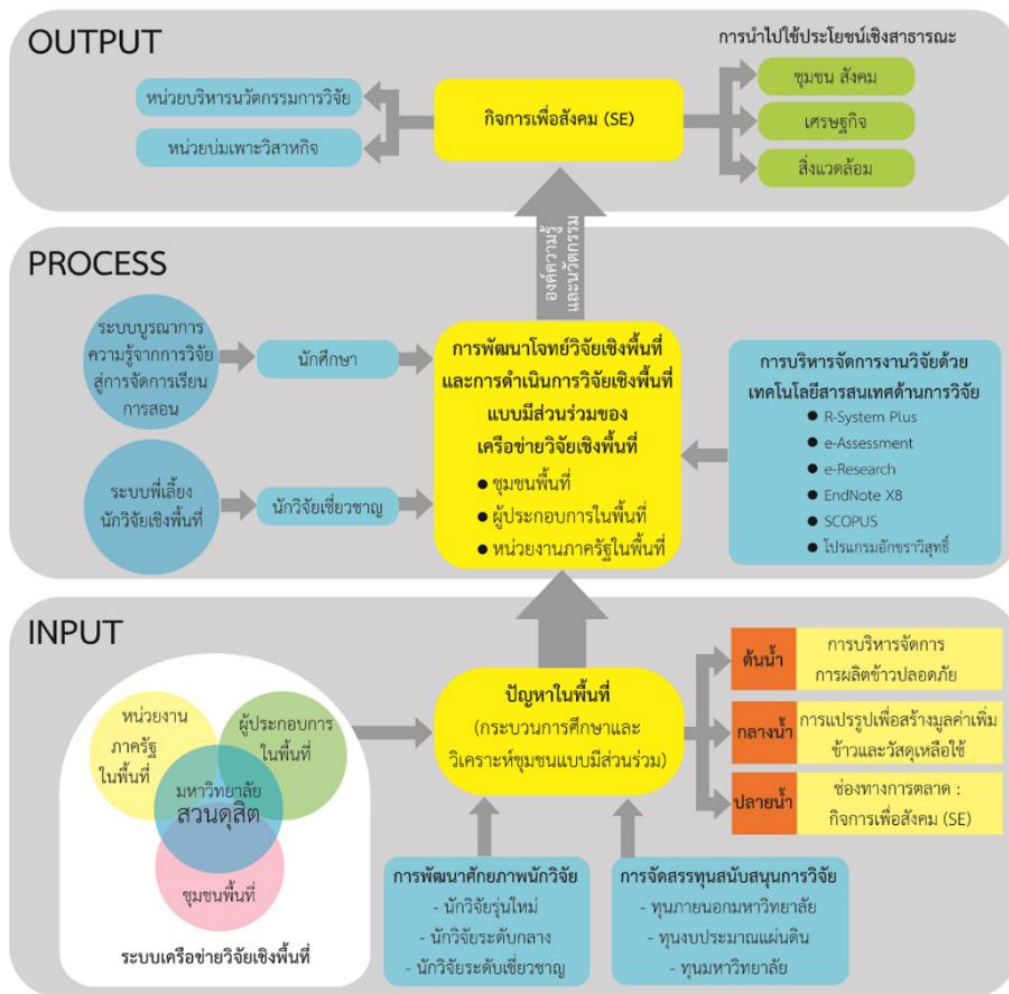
OUTPUT

การนำไปใช้ประโยชน์เชิงสาธารณะ

หน่วยบริหารนวัตกรรมการวิจัย

หน่วยบ่มเพาะวิสาหกิจ

กิจการเพื่อสังคม (SE)

ชุมชน สังคม

เศรษฐกิจ

สิ่งแวดล้อม

องค์ความรู้ นวัตกรรม

PROCESS

ระบบบูรณาการความรู้จากการวิจัยสู่การจัดการเรียนการสอน

นักศึกษา

ระบบพี่เลี้ยงนักวิจัยเชิงพื้นที่

นักวิจัยเชี่ยวชาญ

การพัฒนาโจทย์วิจัยเชิงพื้นที่และการดำเนินการวิจัยเชิงพื้นที่แบบมีส่วนร่วมของเครือข่ายวิจัยเชิงพื้นที่

● ชุมชนพื้นที่
● ผู้ประกอบการในพื้นที่
● หน่วยงานภาครัฐในพื้นที่

การบริหารจัดการงานวิจัยด้วยเทคโนโลยีสารสนเทศด้านการวิจัย

● R-System Plus
● e-Assessment
● e-Research
● EndNote X8
● SCOPUS
● โปรแกรมอักขราวิสุทธิ์

INPUT

หน่วยงานภาครัฐในพื้นที่

ผู้ประกอบการในพื้นที่

มหาวิทยาลัยสวนดุสิต

ชุมชนพื้นที่

ระบบเครือข่ายวิจัยเชิงพื้นที่

ปัญหาในพื้นที่
(กระบวนการศึกษาและวิเคราะห์ชุมชนแบบมีส่วนร่วม)

ต้นน้ำ การบริหารจัดการการผลิตข้าวปลอดภัย

กลางน้ำ การแปรรูปเพื่อสร้างมูลค่าเพิ่มข้าวและวัสดุเหลือใช้

ปลายน้ำ ช่องทางการตลาด : กิจการเพื่อสังคม (SE)

การพัฒนาศักยภาพนักวิจัย
- นักวิจัยรุ่นใหม่
- นักวิจัยระดับกลาง
- นักวิจัยระดับเชี่ยวชาญ

การจัดสรรทุนสนับสนุนการวิจัย
- ทุนภายนอกมหาวิทยาลัย
- ทุนงบประมาณแผ่นดิน
- ทุนมหาวิทยาลัย